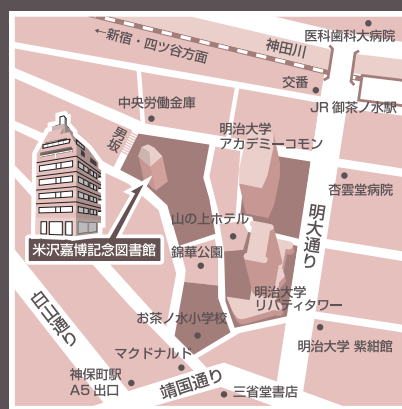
医科歯科大病院
←新宿・四ツ谷方面
神田川
交番
中央労働金庫
JR 御茶ノ水駅
男坂
明治大学
アカデミーコモン
杏雲堂病院
山の上ホテル
明大通り
錦華公園
米沢嘉博記念図書館
白山通り
明治大学
リバティタワー
お茶ノ水小学校
明治大学 紫紺館
マクドナルド
神保町駅
A5 出口
靖国通り
三省堂書店